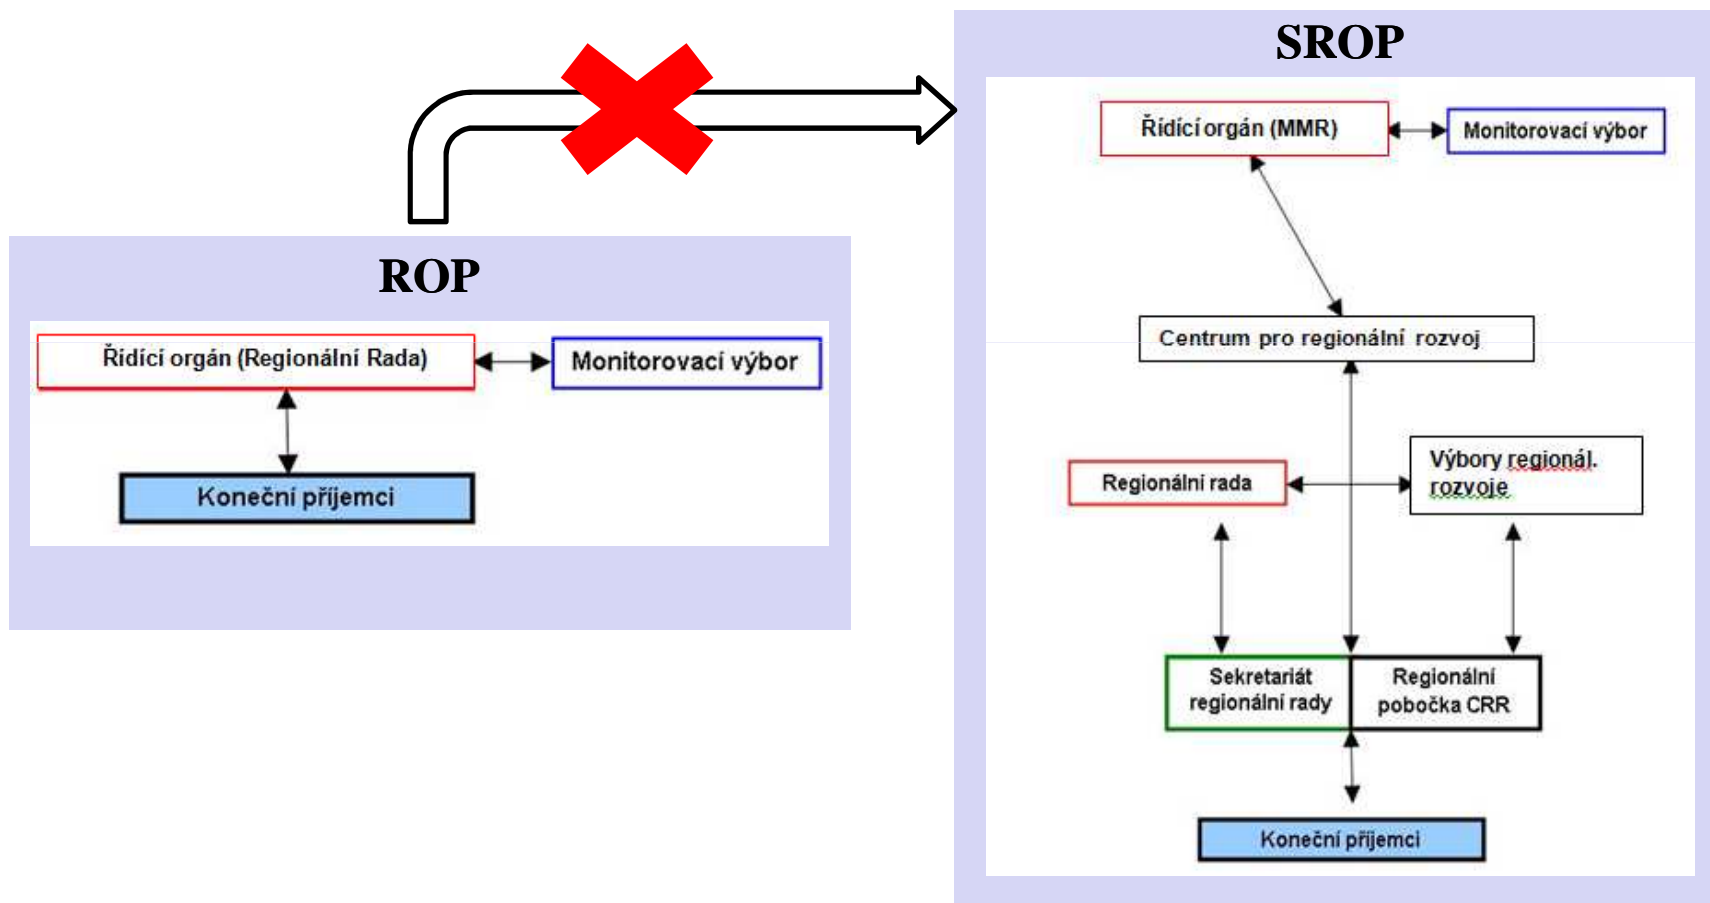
SROP

Řídící orgán (MMR)

Monitorovací výbor

Centrum pro regionální rozvoj

Regionální rada

Výbory regionál. rozvoje

Sekretariát regionální rady

Regionální pobočka CRR

Koneční příjemci

ROP

Řídící orgán (Regionální Rada)

Monitorovací výbor

Koneční příjemci